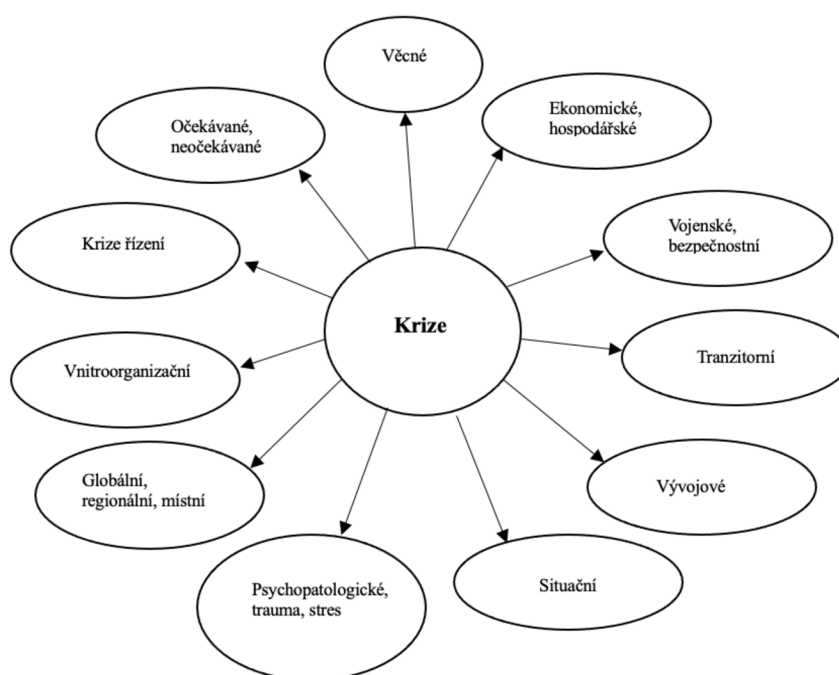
Věcné

Očekávané, neočekávané

Ekonomické, hospodářské

Krize řízení

Vojenské, bezpečnostní

Krize

Vnitroorganizační

Tranzitorní

Globální, regionální, místní

Vývojové

Psychopatologické, trauma, stres

Situační